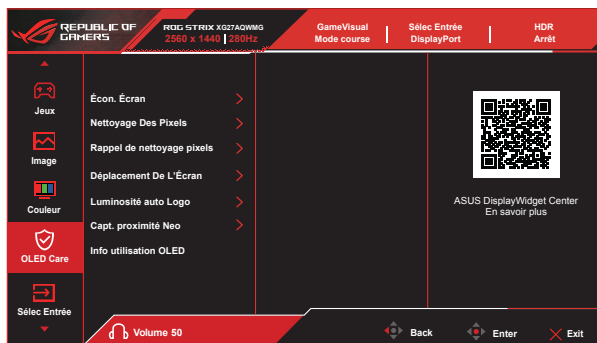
REPUBLIC OF GAMERS

ROG STRIX XG27AQWMG
2560 x 1440 | 280Hz

GameVisual
Mode course

Sélec Entrée
DisplayPort

HDR
Arrêt

Jeux

Image

Couleur

OLED Care

Sélec Entrée

Écon. Écran

Nettoyage Des Pixels

Rappel de nettoyage pixels

Déplacement De L'Écran

Luminosité auto Logo

Capt. proximité Neo

Info utilisation OLED

ASUS DisplayWidget Center
En savoir plus

Volume 50

Back

Enter

Exit